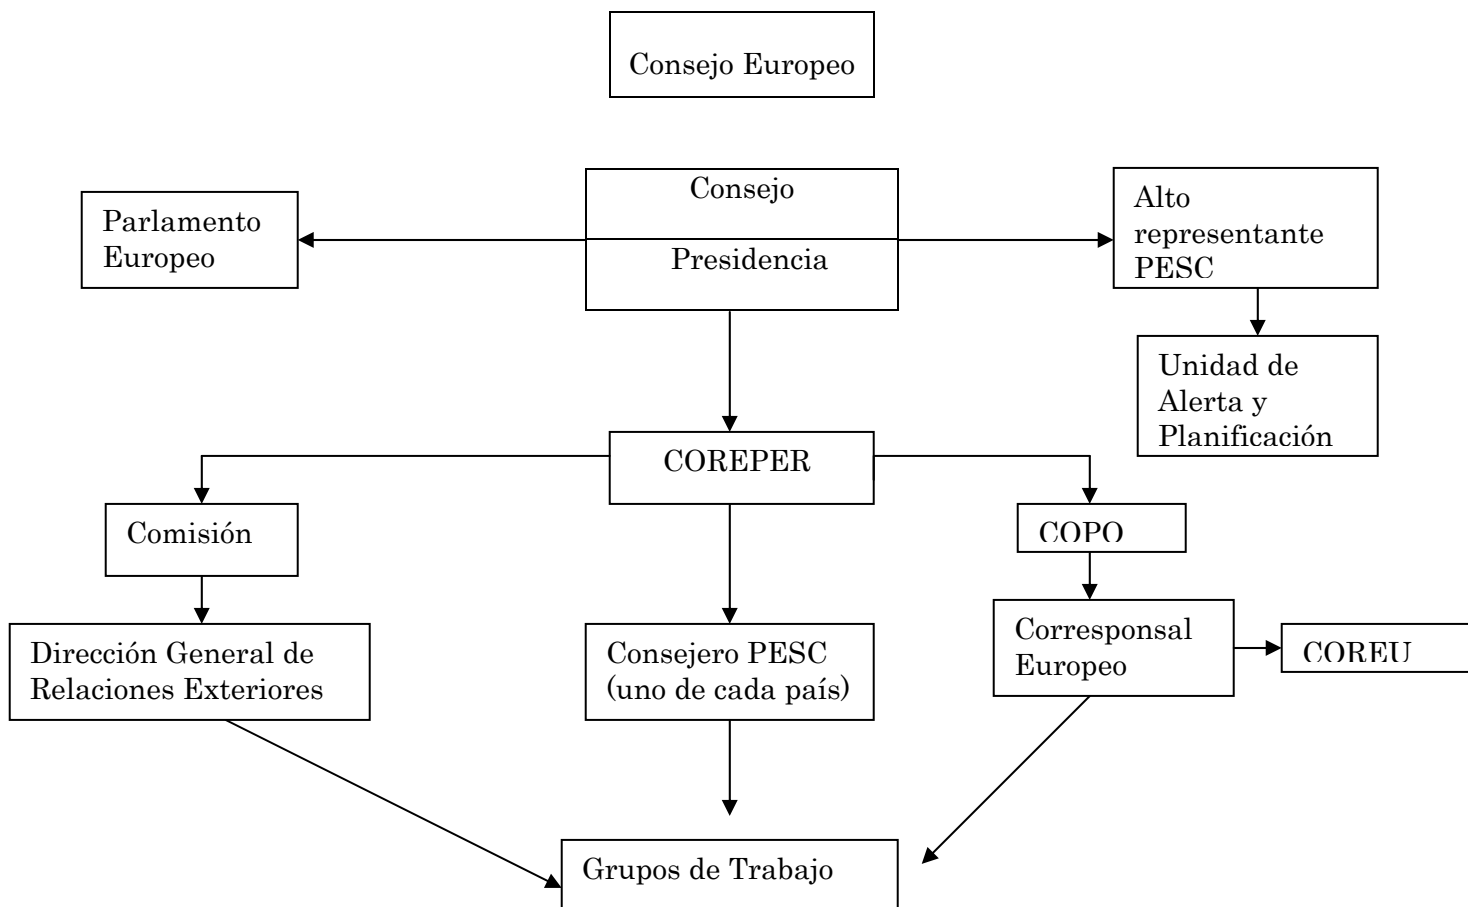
Consejo Europeo

Parlamento Europeo

Consejo

Presidencia

Alto representante PESC

Unidad de Alerta y Planificación

COREPER

Comisión

COPO

Dirección General de Relaciones Exteriores

Consejero PESC (uno de cada país)

Corresponsal Europeo

COREU

Grupos de Trabajo